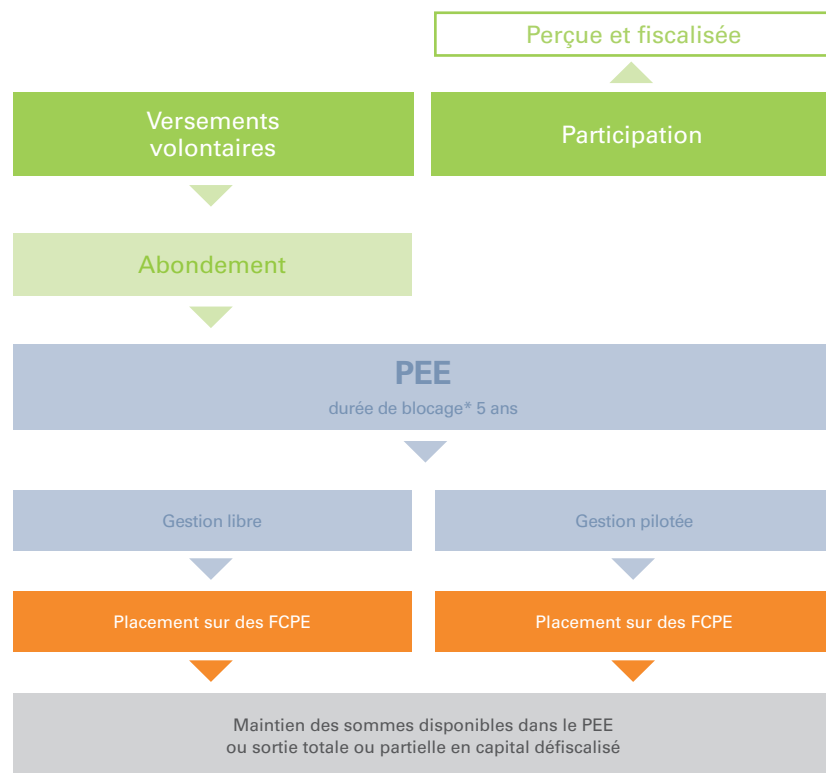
Perçue et fiscalisée

Versements volontaires

Participation

Abondement

PEE

durée de blocage* 5 ans

Gestion libre

Gestion pilotée

Placement sur des FCPE

Placement sur des FCPE

Maintien des sommes disponibles dans le PEE
ou sortie totale ou partielle en capital défiscalisé